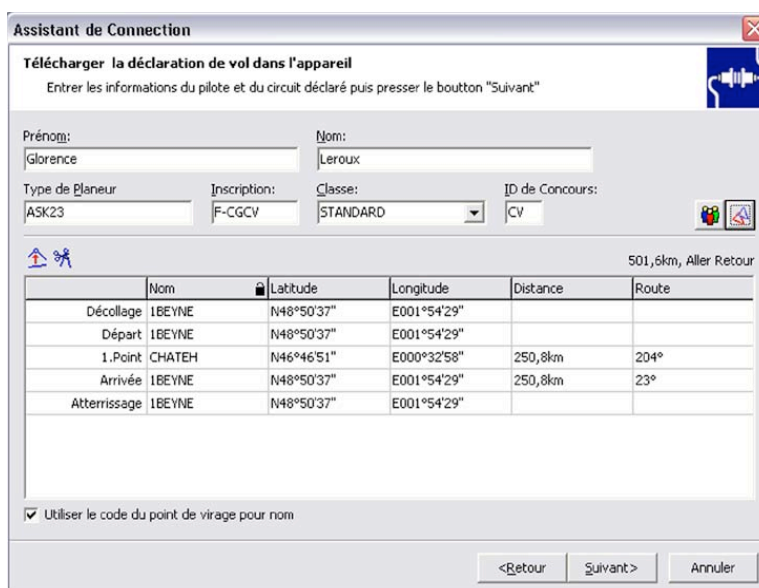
Assistant de Connection

Télécharger la déclaration de vol dans l'appareil

Entrer les informations du pilote et du circuit déclaré puis presser le boutton "Suivant"

Prénom:
Glorence

Nom:
Leroux

Type de Planeur
ASK23

Inscription:
F-CGCV

Classe:
STANDARD

ID de Concours:
CV

501,6km, Aller Retour

| | Nom | Latitude | Longitude | Distance | Route |
|---|---|---|---|---|---|
| Décollage | 1BEYNE | N48°50'37" | E001°54'29" | | |
| Départ | 1BEYNE | N48°50'37" | E001°54'29" | | |
| 1.Point | CHATEH | N46°46'51" | E000°32'58" | 250,8km | 204° |
| Arrivée | 1BEYNE | N48°50'37" | E001°54'29" | 250,8km | 23° |
| Atterrissage | 1BEYNE | N48°50'37" | E001°54'29" | | |

Utiliser le code du point de virage pour nom

<Retour
Suivant>
Annuler